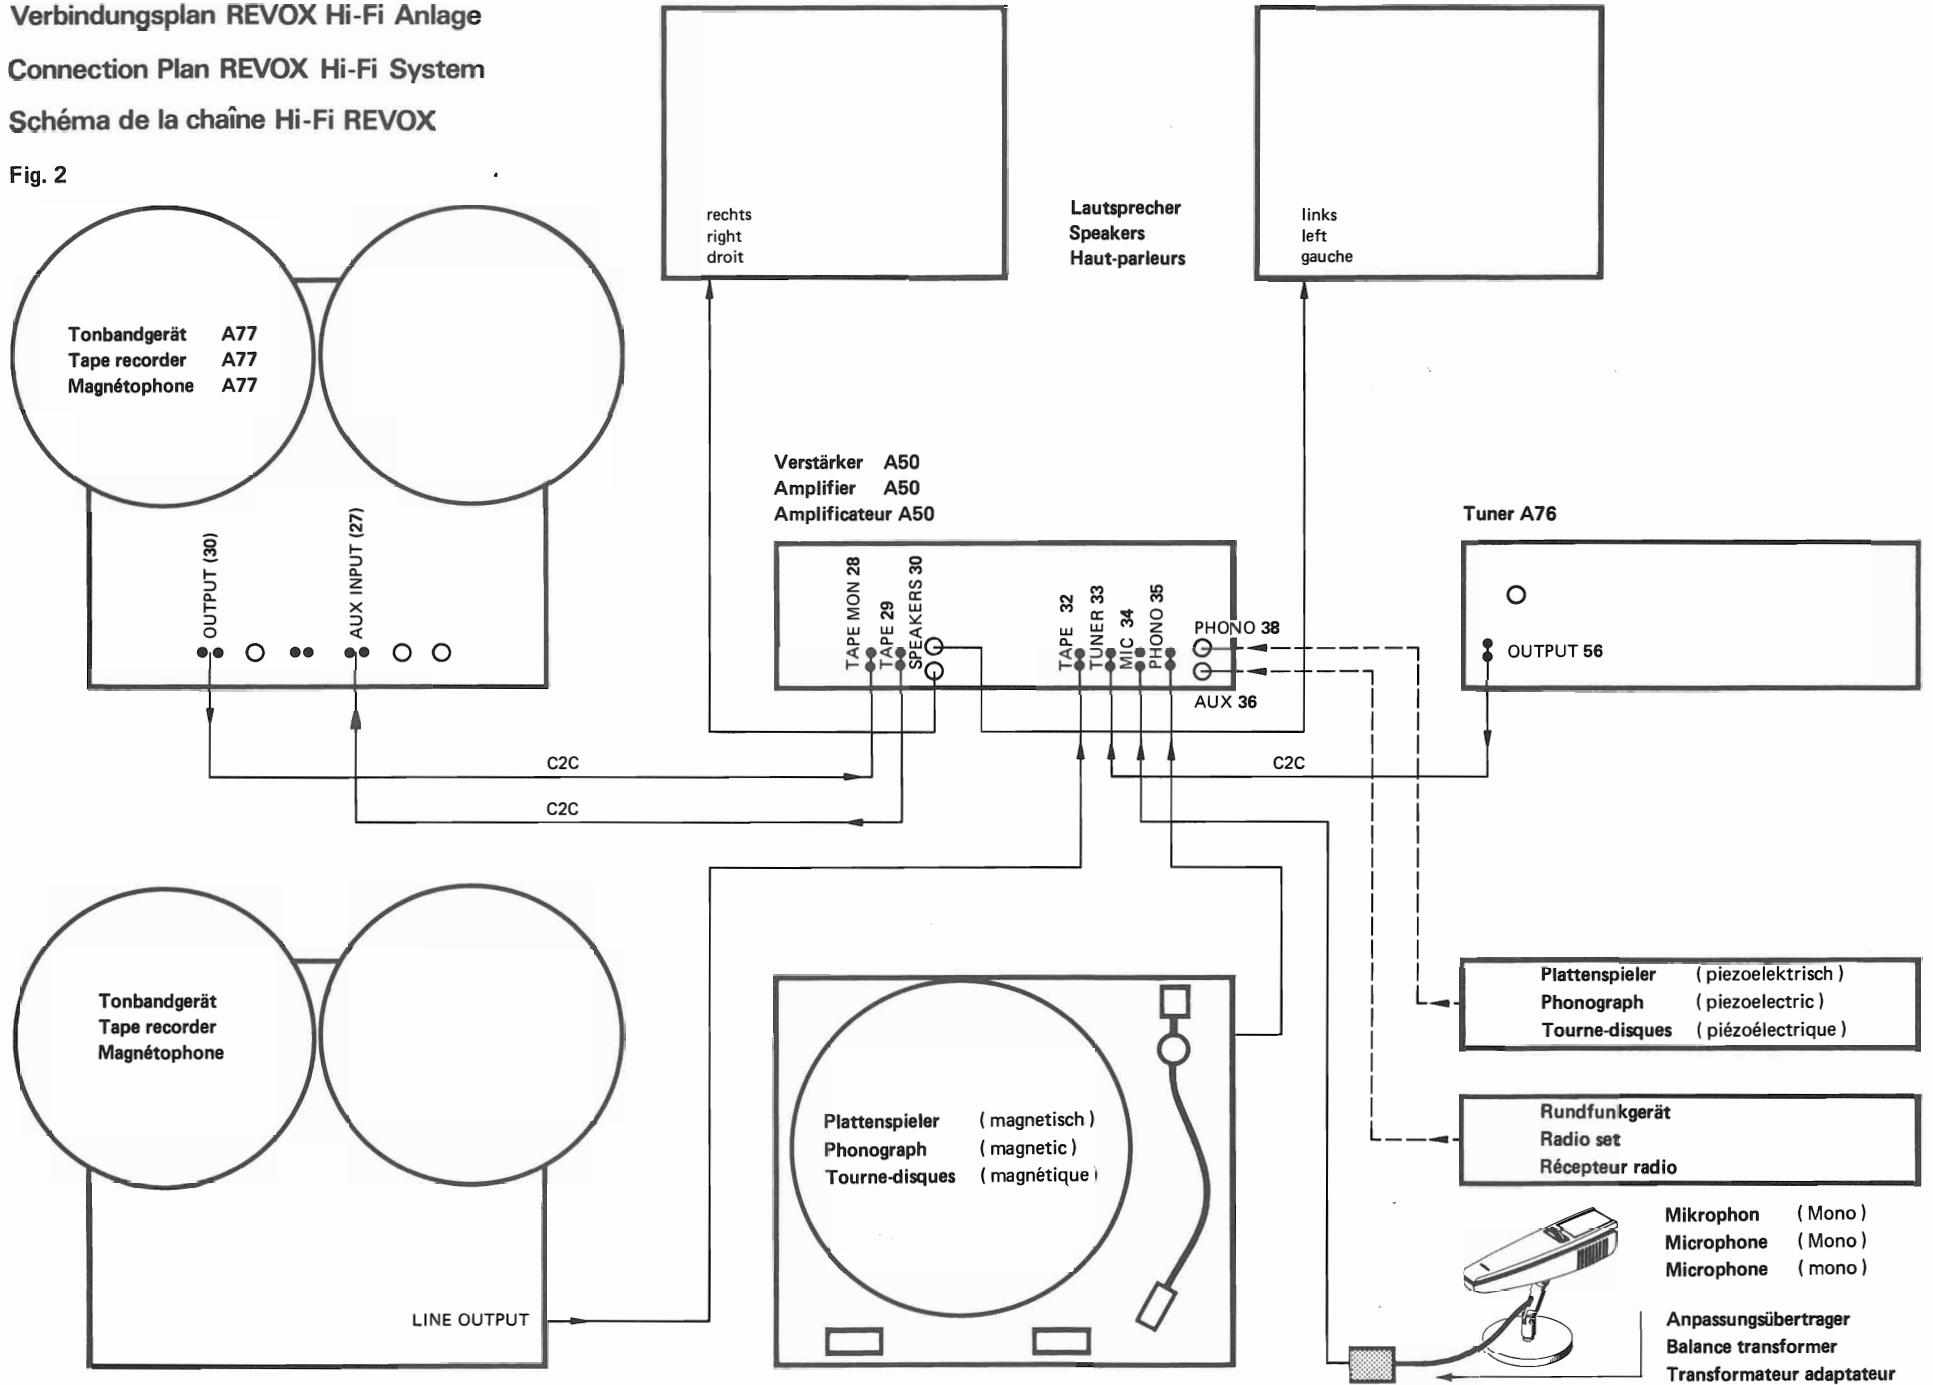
Verbindungsplan REVOX Hi-Fi Anlage

Connection Plan REVOX Hi-Fi System

Schéma de la chaîne Hi-Fi REVOX

Fig. 2

rechts
right
droit

Lautsprecher
Speakers
Haut-parleurs

links
left
gauche

Tonbandgerät A77
Tape recorder A77
Magnétophone A77

OUTPUT (30)

AUX INPUT (27)

Verstärker A50
Amplifier A50
Amplificateur A50

TAPE MON 28
TAPE 29
SPEAKERS 30

TAPE 32
TUNER 33
MIC 34
PHONO 35

PHONO 38

AUX 36

Tuner A76

OUTPUT 56

C2C

C2C

C2C

Tonbandgerät
Tape recorder
Magnétophone

LINE OUTPUT

Plattenspieler (magnetisch)
Phonograph (magnetic)
Tourne-disques (magnétique)

Plattenspieler (piezoelektrisch)
Phonograph (piezoelectric)
Tourne-disques (piézoélectrique)

Rundfunkgerät
Radio set
Récepteur radio

Mikrophon (Mono)
Microphone (Mono)
Microphone (mono)

Anpassungsübertrager
Balance transformer
Transformateur adaptateur